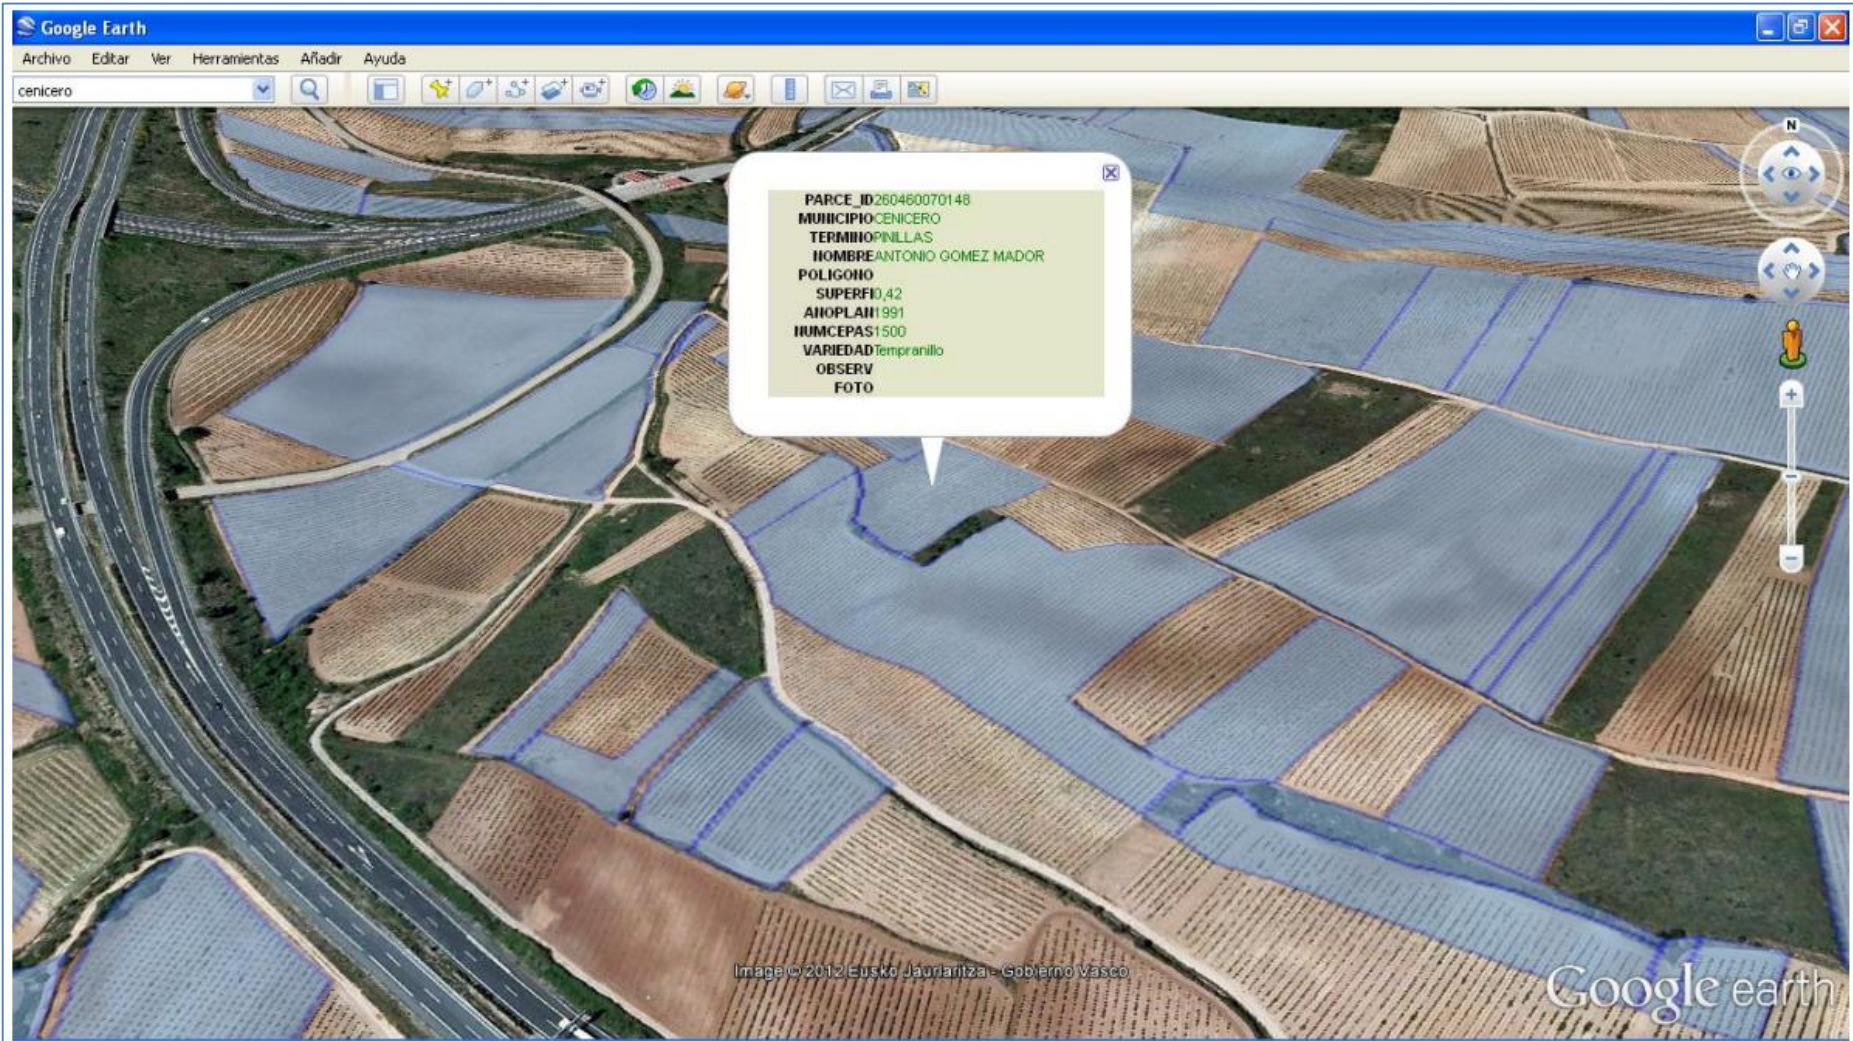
Google Earth

Archivo Editar Ver Herramientas Añadir Ayuda

cenicero

| | |
|---|---|
| PARCE_ID | 260460070148 |
| MUNICIPIO | CENICERO |
| TERMINO | PINILLAS |
| NOMBRE | ANTONIO GOMEZ MADOR |
| POLIGONO | |
| SUPERFI | 0,42 |
| ANOPLAN | 1991 |
| NUMCEPAS | 1500 |
| VARIEDAD | Tempranillo |
| OBSERV | |
| FOTO | |

N

Image © 2012 Eusko Jaurlaritza - Gobierno Vasco

Google earth